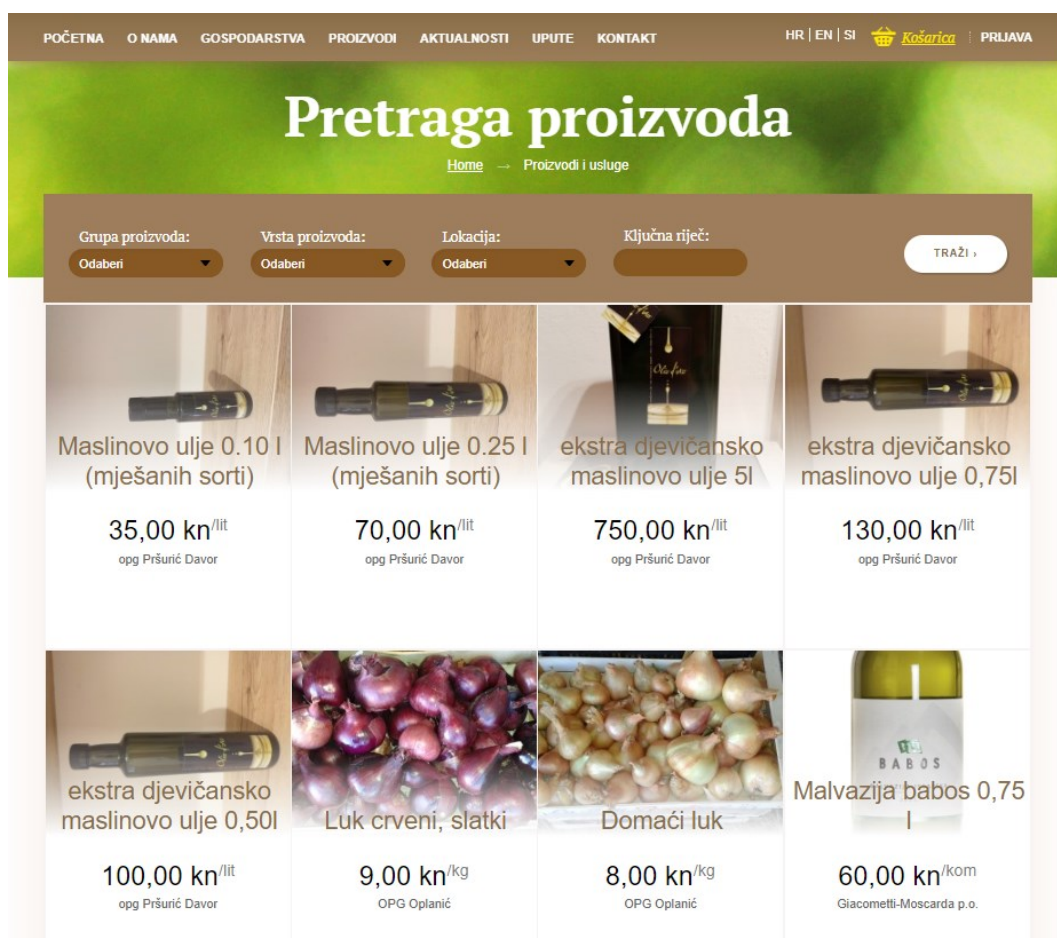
POČETNA O NAMA GOSPODARSTVA PROIZVODI AKTUALNOSTI UPUTE KONTAKT HR | EN | SI Košarica PRIJAVA

Pretraga proizvoda

Home → Proizvodi i usluge

Grupa proizvoda: Odaberi
Vrsta proizvoda: Odaberi
Lokacija: Odaberi
Ključna riječ:
TRAŽI ›

Olea fate

Maslinovo ulje 0.10 l (mješanih sorti)
35,00 kn/lit
opg Pršurić Davor

Maslinovo ulje 0.25 l (mješanih sorti)
70,00 kn/lit
opg Pršurić Davor

ekstra djevičansko maslinovo ulje 5l
750,00 kn/lit
opg Pršurić Davor

ekstra djevičansko maslinovo ulje 0,75l
130,00 kn/lit
opg Pršurić Davor

ekstra djevičansko maslinovo ulje 0,50l
100,00 kn/lit
opg Pršurić Davor

Luk crveni, slatki
9,00 kn/kg
OPG Oplanić

Domaći luk
8,00 kn/kg
OPG Oplanić

BABOS
Malvazija babos 0,75 l
60,00 kn/kom
Giacometti-Moscarda p.o.